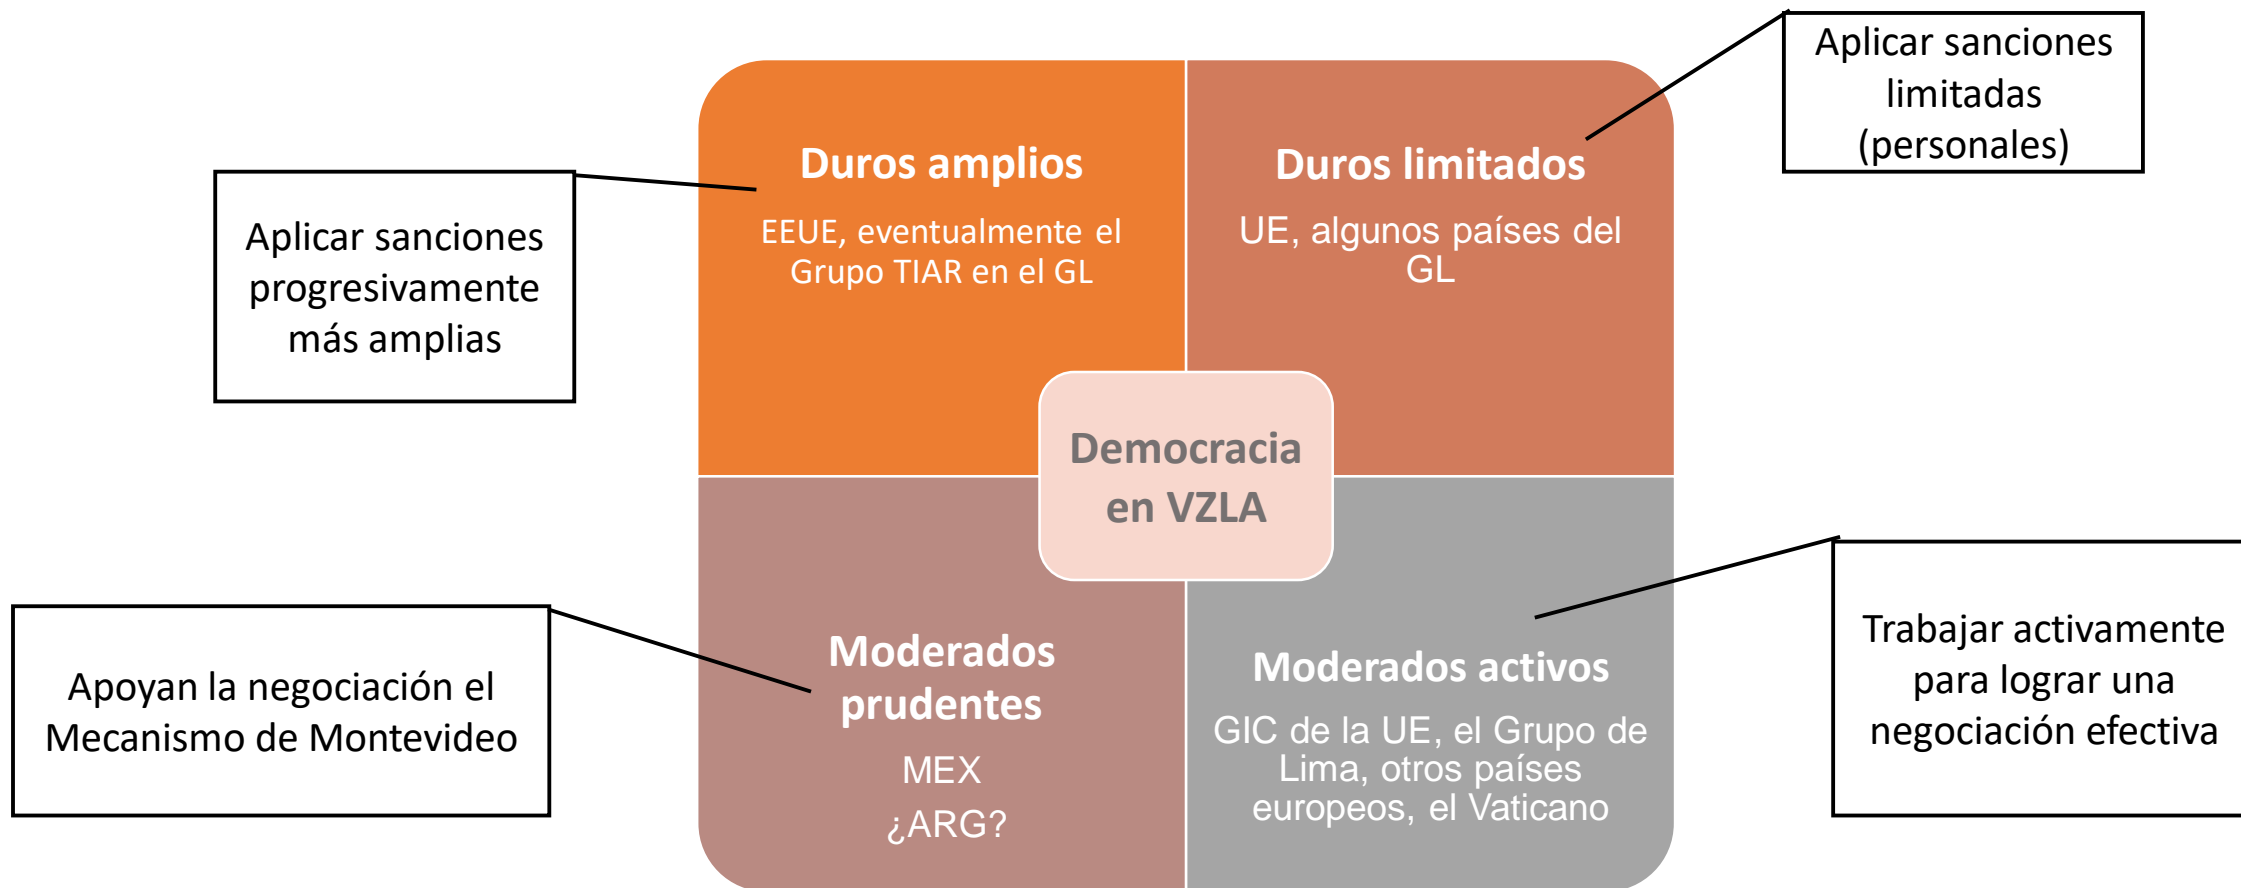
Aplicar sanciones progresivamente más amplias

Duros amplios

EEUE, eventualmente el Grupo TIAR en el GL

Duros limitados

UE, algunos países del GL

Aplicar sanciones limitadas (personales)

Democracia en VZLA

Apoyan la negociación el Mecanismo de Montevideo

Moderados prudentes

MEX

¿ARG?

Moderados activos

GIC de la UE, el Grupo de Lima, otros países europeos, el Vaticano

Trabajar activamente para lograr una negociación efectiva